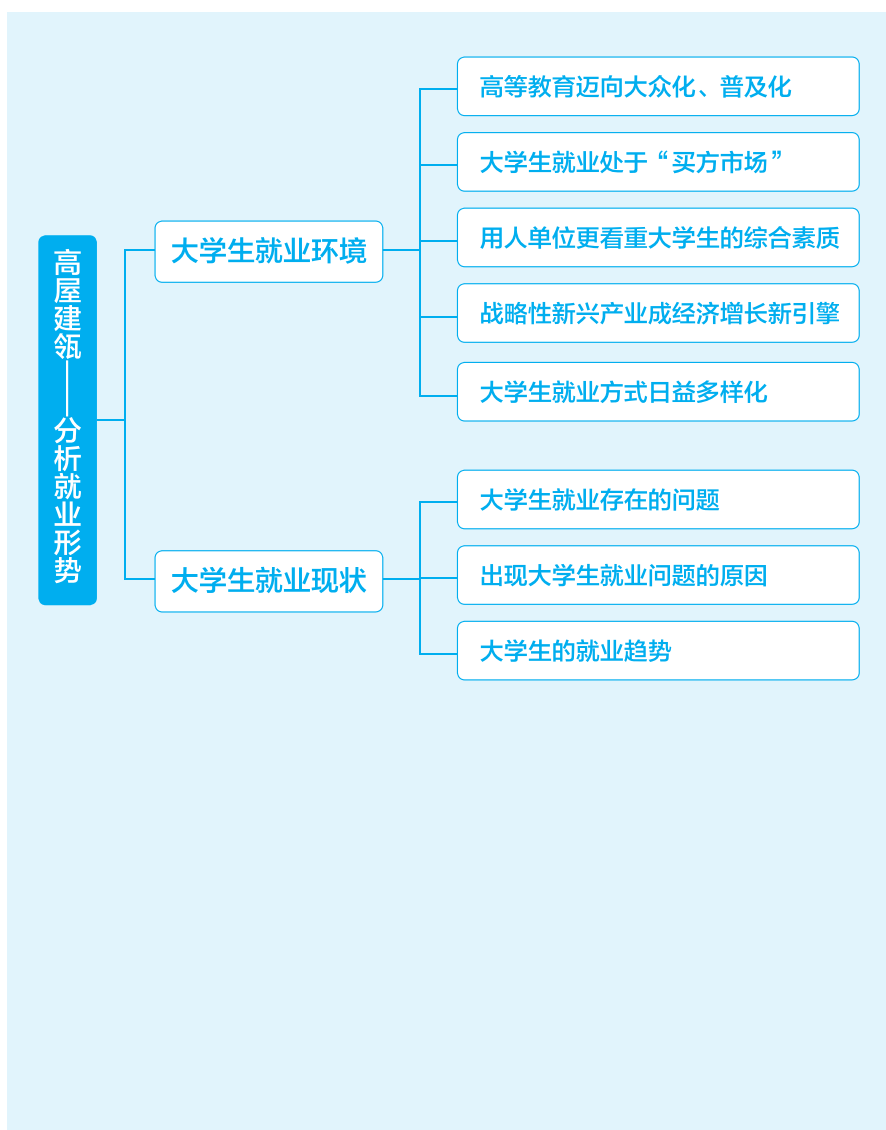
高屋建瓴——分析就业形势

大学生就业环境

高等教育迈向大众化、普及化

大学生就业处于“买方市场”

用人单位更看重大学生的综合素质

战略性新兴产业成经济增长新引擎

大学生就业方式日益多样化

大学生就业现状

大学生就业存在的问题

出现大学生就业问题的原因

大学生的就业趋势